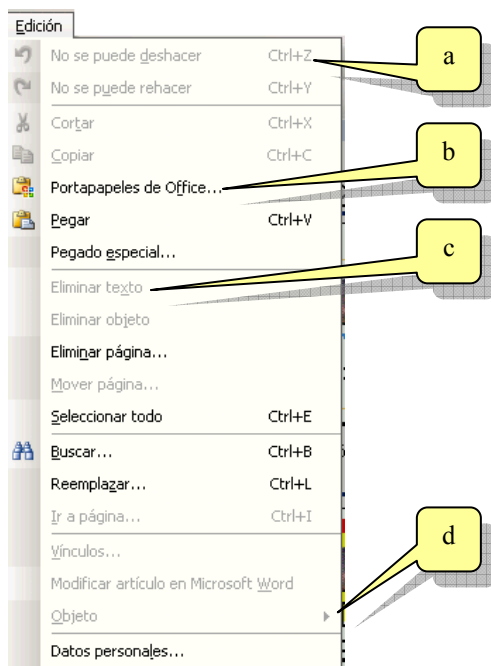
Edición

No se puede deshacer Ctrl+Z

No se puede rehacer Ctrl+Y

Cortar Ctrl+X

Copiar Ctrl+C

Portapapeles de Office...

Pegar Ctrl+V

Pegado especial...

Eliminar texto

Eliminar objeto

Eliminar página...

Mover página...

Seleccionar todo Ctrl+E

Buscar... Ctrl+B

Reemplazar... Ctrl+L

Ir a página... Ctrl+I

Vínculos...

Modificar artículo en Microsoft Word

Objeto

Datos personales...

a

b

c

d